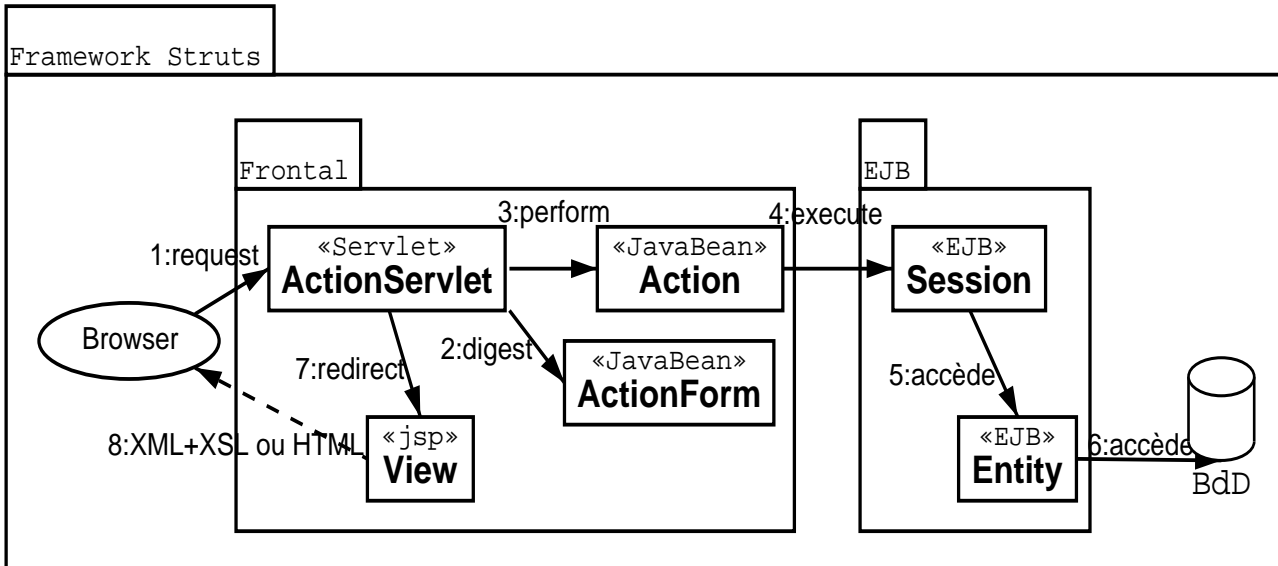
Framework Struts

Frontal

EJB

3:perform

4:execute

1:request

«Servlet»
ActionServlet

«JavaBean»
Action

«EJB»
Session

Browser

2:digest

«JavaBean»
ActionForm

7:redirect

5:accède

8:XML+XSL ou HTML

«jsp»
View

«EJB»
Entity

6:accède

BdD